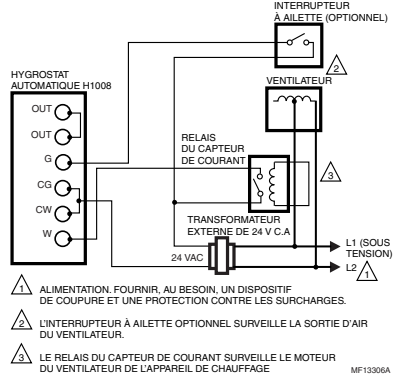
INTERRUPTEUR À AILETTE (OPTIONNEL)

2

HYGROSTAT AUTOMATIQUE H1008

OUT

OUT

G

CG

CW

W

VENTILATEUR

RELAIS DU CAPTEUR DE COURANT

3

TRANSFORMATEUR EXTERNE DE 24 V C.A

24 VAC

L1 (SOUS TENSION)

L2

1

1 ALIMENTATION. FOURNIR, AU BESOIN, UN DISPOSITIF DE COUPURE ET UNE PROTECTION CONTRE LES SURCHARGES.

2 L'INTERRUPTEUR À AILETTE OPTIONNEL SURVEILLE LA SORTIE D'AIR DU VENTILATEUR.

3 LE RELAIS DU CAPTEUR DE COURANT SURVEILLE LE MOTEUR DU VENTILATEUR DE L'APPAREIL DE CHAUFFAGE

MF13306A